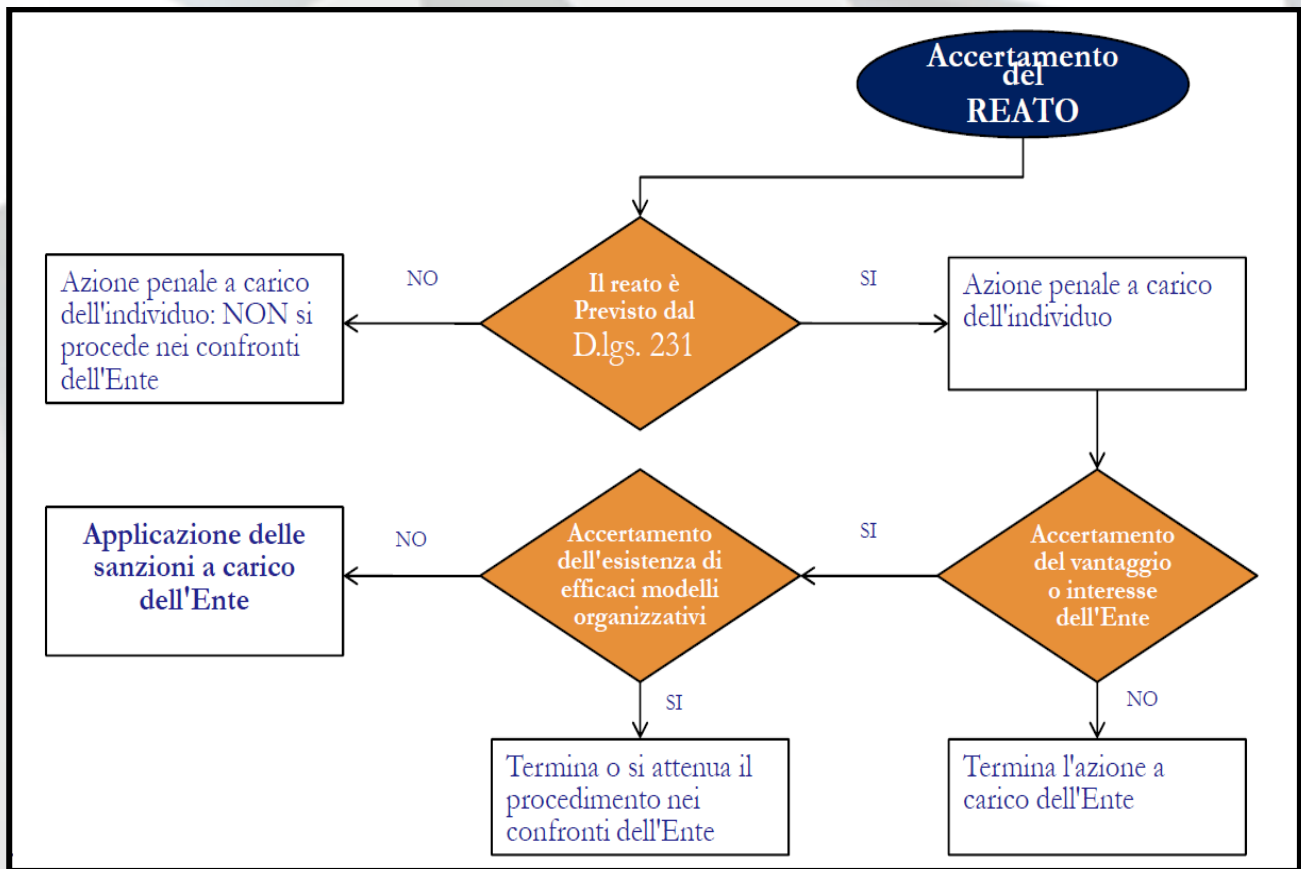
Accertamento del REATO

Azione penale a carico dell'individuo: NON si procede nei confronti dell'Ente

NO

Il reato è Previsto dal D.lgs. 231

SI

Azione penale a carico dell'individuo

Applicazione delle sanzioni a carico dell'Ente

NO

Accertamento dell'esistenza di efficaci modelli organizzativi

SI

Accertamento del vantaggio o interesse dell'Ente

SI

NO

Termina o si attenua il procedimento nei confronti dell'Ente

Termina l'azione a carico dell'Ente